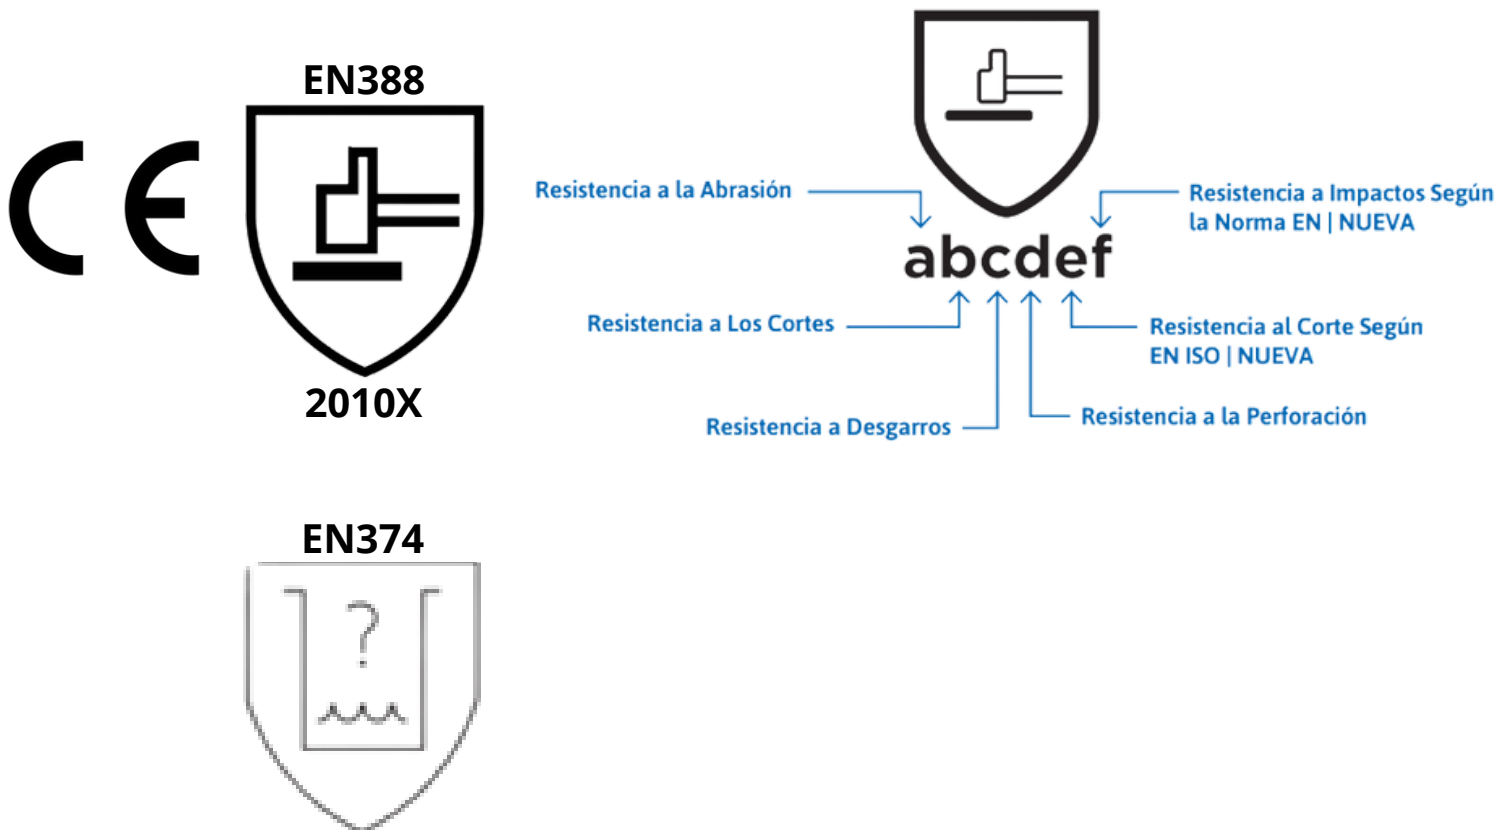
CE

EN388

2010X

Resistencia a la Abrasión

Resistencia a Impactos Según la Norma EN | NUEVA

abcdef

Resistencia a Los Cortes

Resistencia al Corte Según EN ISO | NUEVA

Resistencia a Desgarros

Resistencia a la Perforación

EN374

?